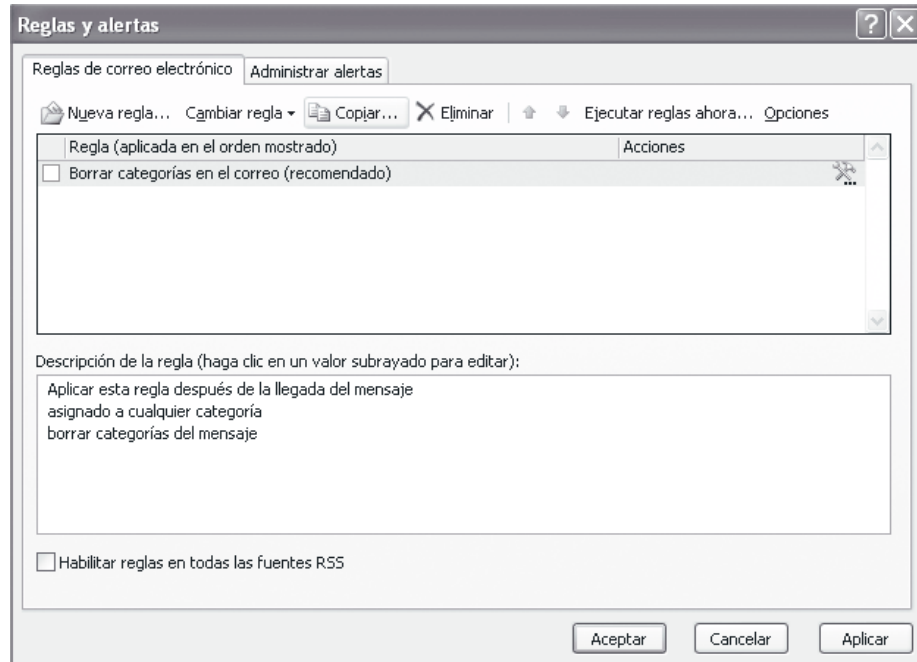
Reglas y alertas

Reglas de correo electrónico | Administrar alertas

Nueva regla... Cambiar regla ▾ Copiar... Eliminar Ejecutar reglas ahora... Opciones

| Regla (aplicada en el orden mostrado) | Acciones |
|---|---|
| Borrar categorías en el correo (recomendado) | |

Descripción de la regla (haga clic en un valor subrayado para editar):

Aplicar esta regla después de la llegada del mensaje
asignado a cualquier categoría
borrar categorías del mensaje

Habilitar reglas en todas las fuentes RSS

Aceptar Cancelar Aplicar